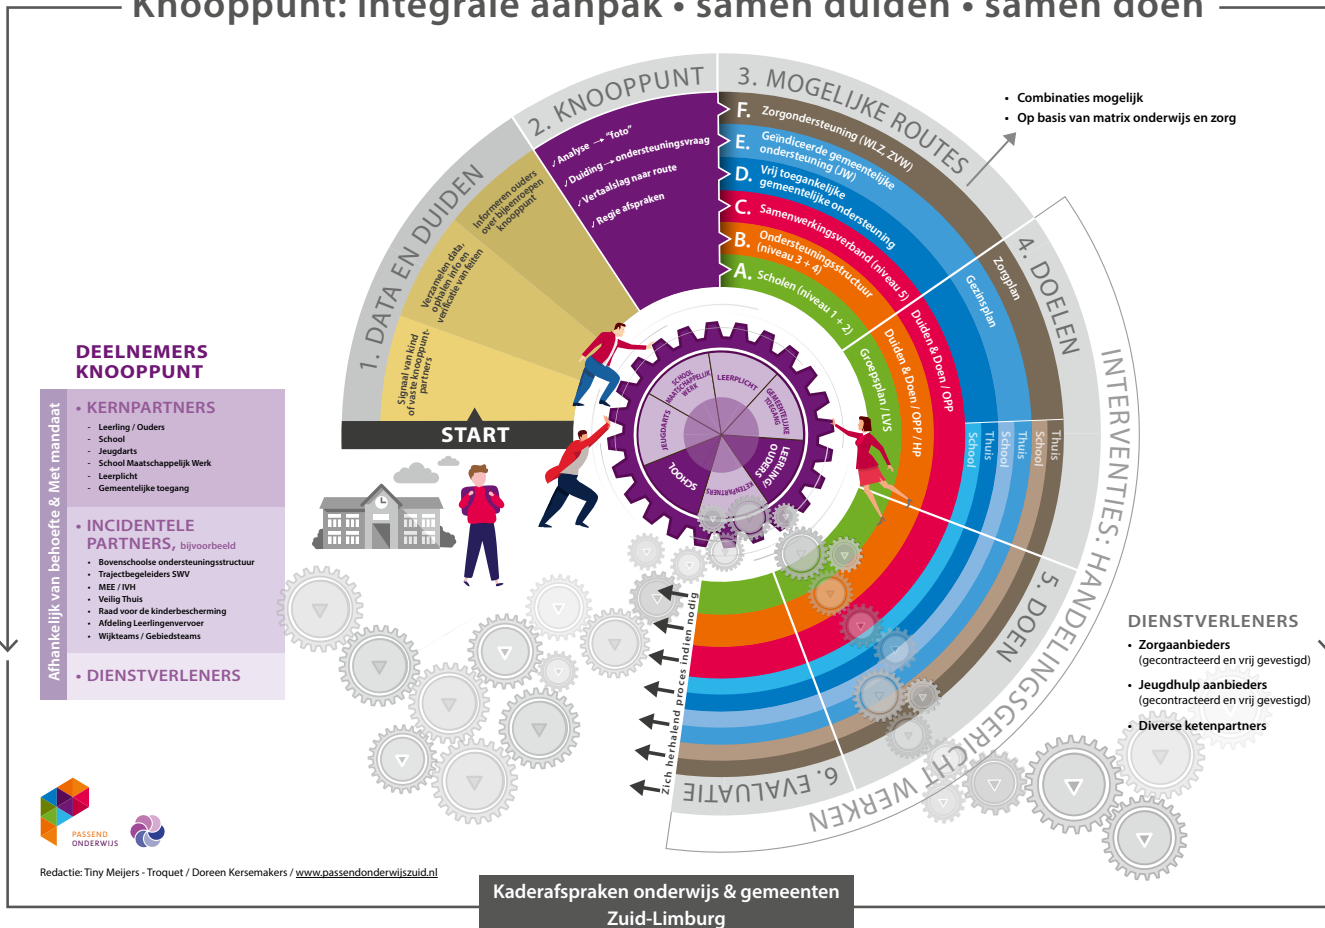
Knooppunt: integrale aanpak • samen duiden • samen doen

1. DATA EN DUIDEN

Signaal van kind of vaste knooppunt-partners

Verzamelen data, ophalen info en verificatie van feiten

Informeren ouders over bijeenroepen knooppunt

2. KNOOPPUNT

✓ Analyse → "foto"
✓ Duiding → ondersteuningsvraag
✓ Vertaalslag naar route
✓ Regie afspraken

3. MOGELIJKE ROUTES

F. Zorgondersteuning (WLZ, ZVW)
E. Geïndiceerde gemeentelijke ondersteuning (JW)
D. Vrij toegankelijke gemeentelijke ondersteuning
C. Samenwerkingsverband (niveau 5)
B. Ondersteuningsstructuur (niveau 3 + 4)
A. Scholen (niveau 1 + 2)

• Combinaties mogelijk
• Op basis van matrix onderwijs en zorg

4. DOELEN

Zorgplan
Gezinsplan
Duiden & Doen / OPP
Duiden & Doen / OPP / HP
Groepsplan / LVS
School
Thuis
School
Thuis
School
Thuis

INTERVENTIES: HANDELINGSGERICHT WERKEN

5. DOEN

6. EVALUATIE

Zich herhalend proces indien nodig

START

LEERPLICHT
GEMEENTELIJKE TOEGANG
LEERLING/ OUDERS
KETENPARTNERS
SCHOOL
JEUGDARTS
SCHOOL MAATSCHAPPELIJK WERK

DEELNEMERS KNOOPPUNT

Afhankelijk van behoefte & Met mandaat

• KERNPARTNERS
- Leerling / Ouders
- School
- Jeugdarts
- School Maatschappelijk Werk
- Leerplicht
- Gemeentelijke toegang

• INCIDENTELE PARTNERS, bijvoorbeeld
• Bovenschoolse ondersteuningsstructuur
• Trajectbegeleiders SWV
• MEE / IVH
• Veilig Thuis
• Raad voor de kinderbescherming
• Afdeling Leerlingenvervoer
• Wijkteams / Gebiedsteams

• DIENSTVERLENERS

DIENSTVERLENERS
• Zorgaanbieders (gecontracteerd en vrij gevestigd)
• Jeugdhulp aanbieders (gecontracteerd en vrij gevestigd)
• Diverse ketenpartners

PASSEND ONDERWIJS

Redactie: Tiny Meijers - Troquet / Doreen Kersemakers / www.passendonderwijszuid.nl

Kaderafspraken onderwijs & gemeenten Zuid-Limburg